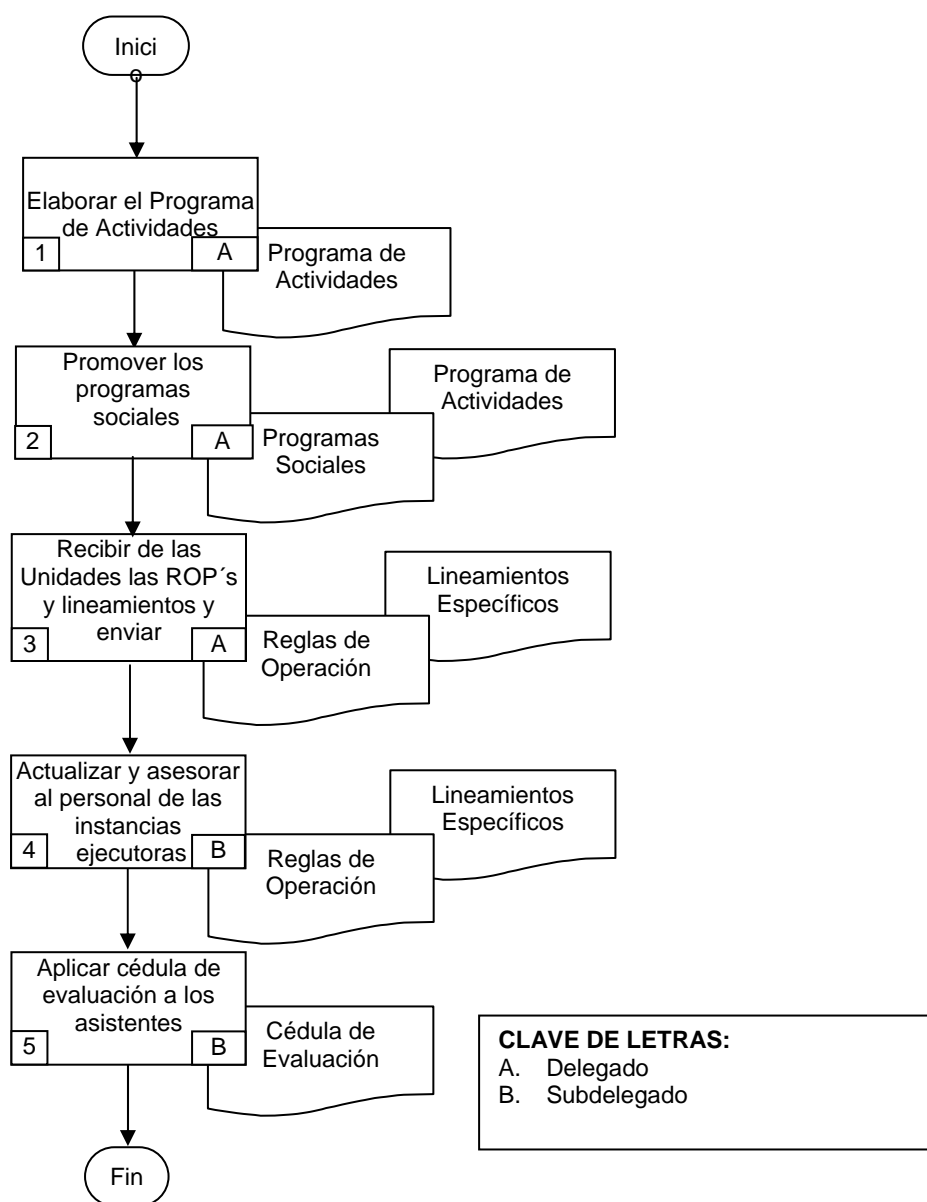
Inici

Elaborar el Programa de Actividades
1
A
Programa de Actividades

Promover los programas sociales
2
A
Programa de Actividades
Programas Sociales

Recibir de las Unidades las ROP´s y lineamientos y enviar
3
A
Lineamientos Específicos
Reglas de Operación

Actualizar y asesorar al personal de las instancias ejecutoras
4
B
Lineamientos Específicos
Reglas de Operación

Aplicar cédula de evaluación a los asistentes
5
B
Cédula de Evaluación

Fin

**CLAVE DE LETRAS:**
A. Delegado
B. Subdelegado